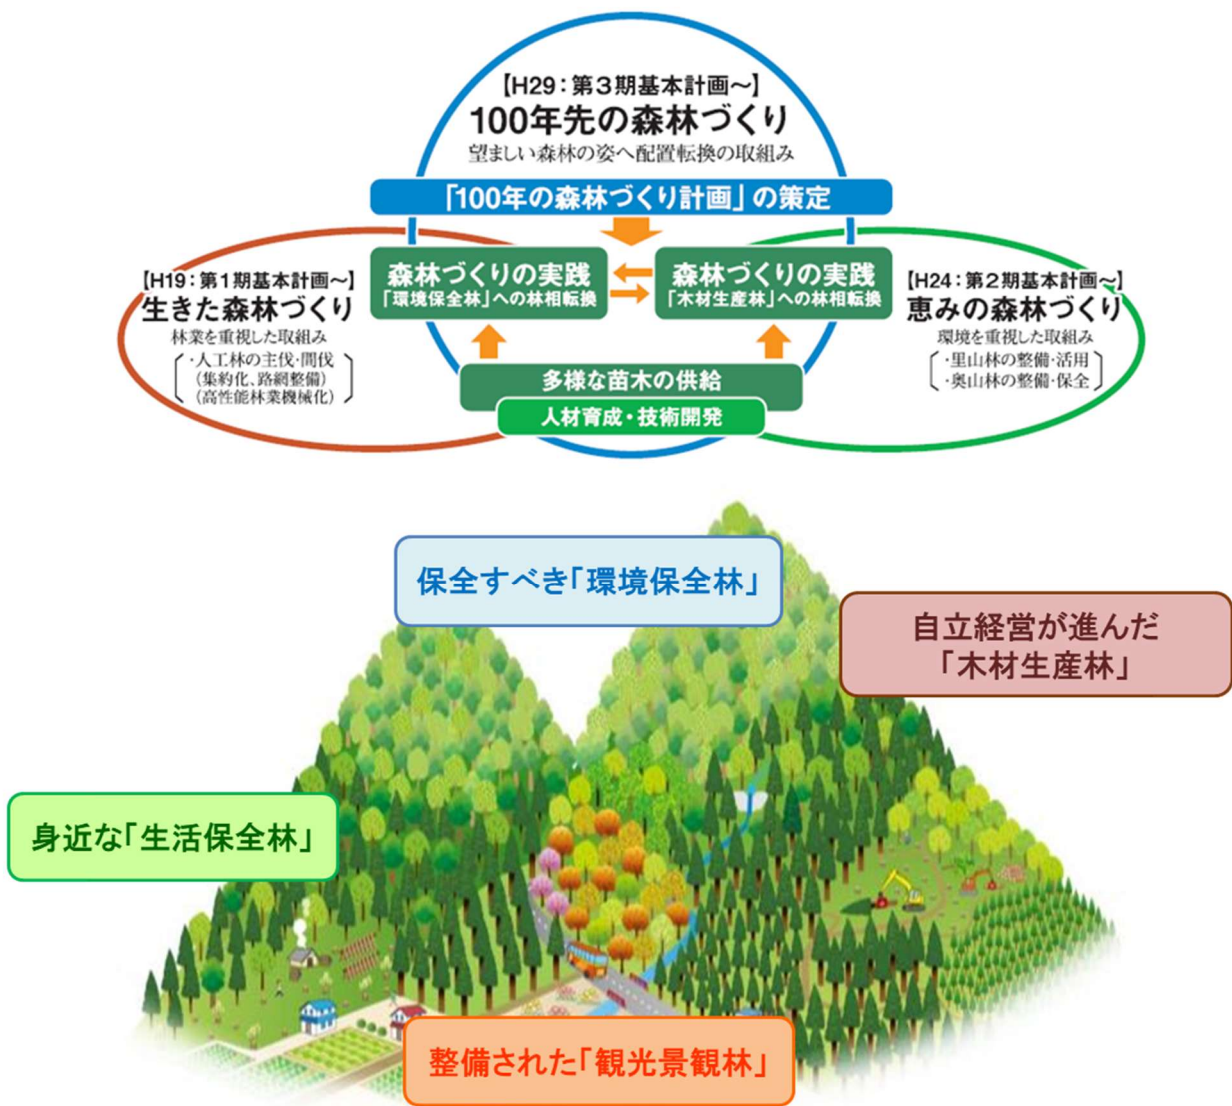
【H29：第３期基本計画～】
100年先の森林づくり
望ましい森林の姿へ配置転換の取組み

「100年の森林づくり計画」の策定

【H19：第１期基本計画～】
生きた森林づくり
林業を重視した取組み
・人工林の主伐・間伐
（集約化、路網整備）
（高性能林業機械化）

森林づくりの実践
「環境保全林」への林相転換

森林づくりの実践
「木材生産林」への林相転換

【H24：第２期基本計画～】
恵みの森林づくり
環境を重視した取組み
・里山林の整備・活用
・奥山林の整備・保全

多様な苗木の供給
人材育成・技術開発

保全すべき「環境保全林」

自立経営が進んだ
「木材生産林」

身近な「生活保全林」

整備された「観光景観林」